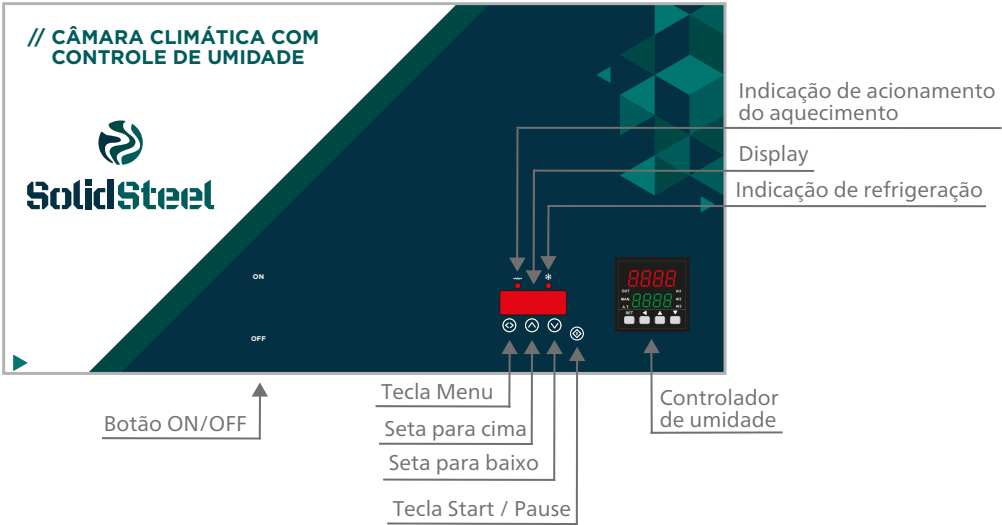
// CÂMARA CLIMÁTICA COM CONTROLE DE UMIDADE

SolidSteel

ON

OFF

Indicação de acionamento do aquecimento

Display

Indicação de refrigeração

8888

8888

OUT

A/F

MAN

AT

SET

Tecla Menu

Seta para cima

Seta para baixo

Tecla Start / Pause

Botão ON/OFF

Controlador de umidade